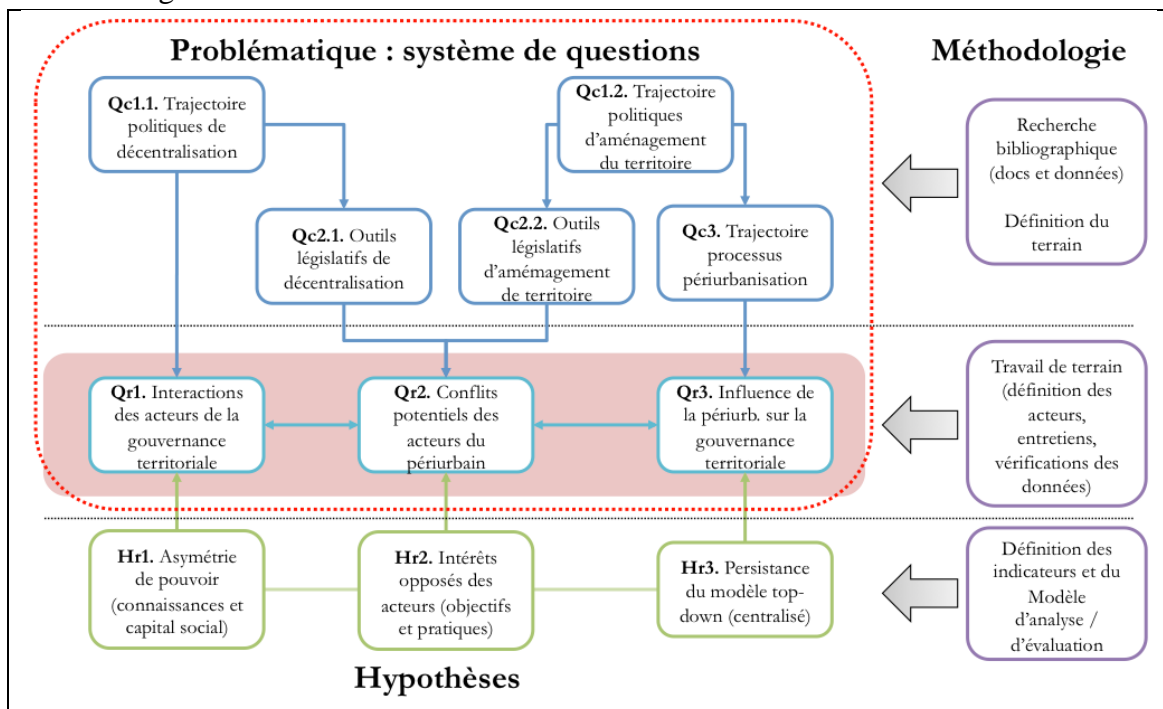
Problématique : système de questions

Méthodologie

**Qc1.1.** Trajectoire politiques de décentralisation

**Qc1.2.** Trajectoire politiques d'aménagement du territoire

**Qc2.1.** Outils législatifs de décentralisation

**Qc2.2.** Outils législatifs d'amémagement de territoire

**Qc3.** Trajectoire processus périurbanisation

Recherche bibliographique (docs et données)

Définition du terrain

**Qr1.** Interactions des acteurs de la gouvernance territoriale

**Qr2.** Conflits potentiels des acteurs du périurbain

**Qr3.** Influence de la périurb. sur la gouvernance territoriale

Travail de terrain (définition des acteurs, entretiens, vérifications des données)

**Hr1.** Asymétrie de pouvoir (connaissances et capital social)

**Hr2.** Intérêts opposés des acteurs (objectifs et pratiques)

**Hr3.** Persistance du modèle top-down (centralisé)

Définition des indicateurs et du Modèle d'analyse / d'évaluation

Hypothèses